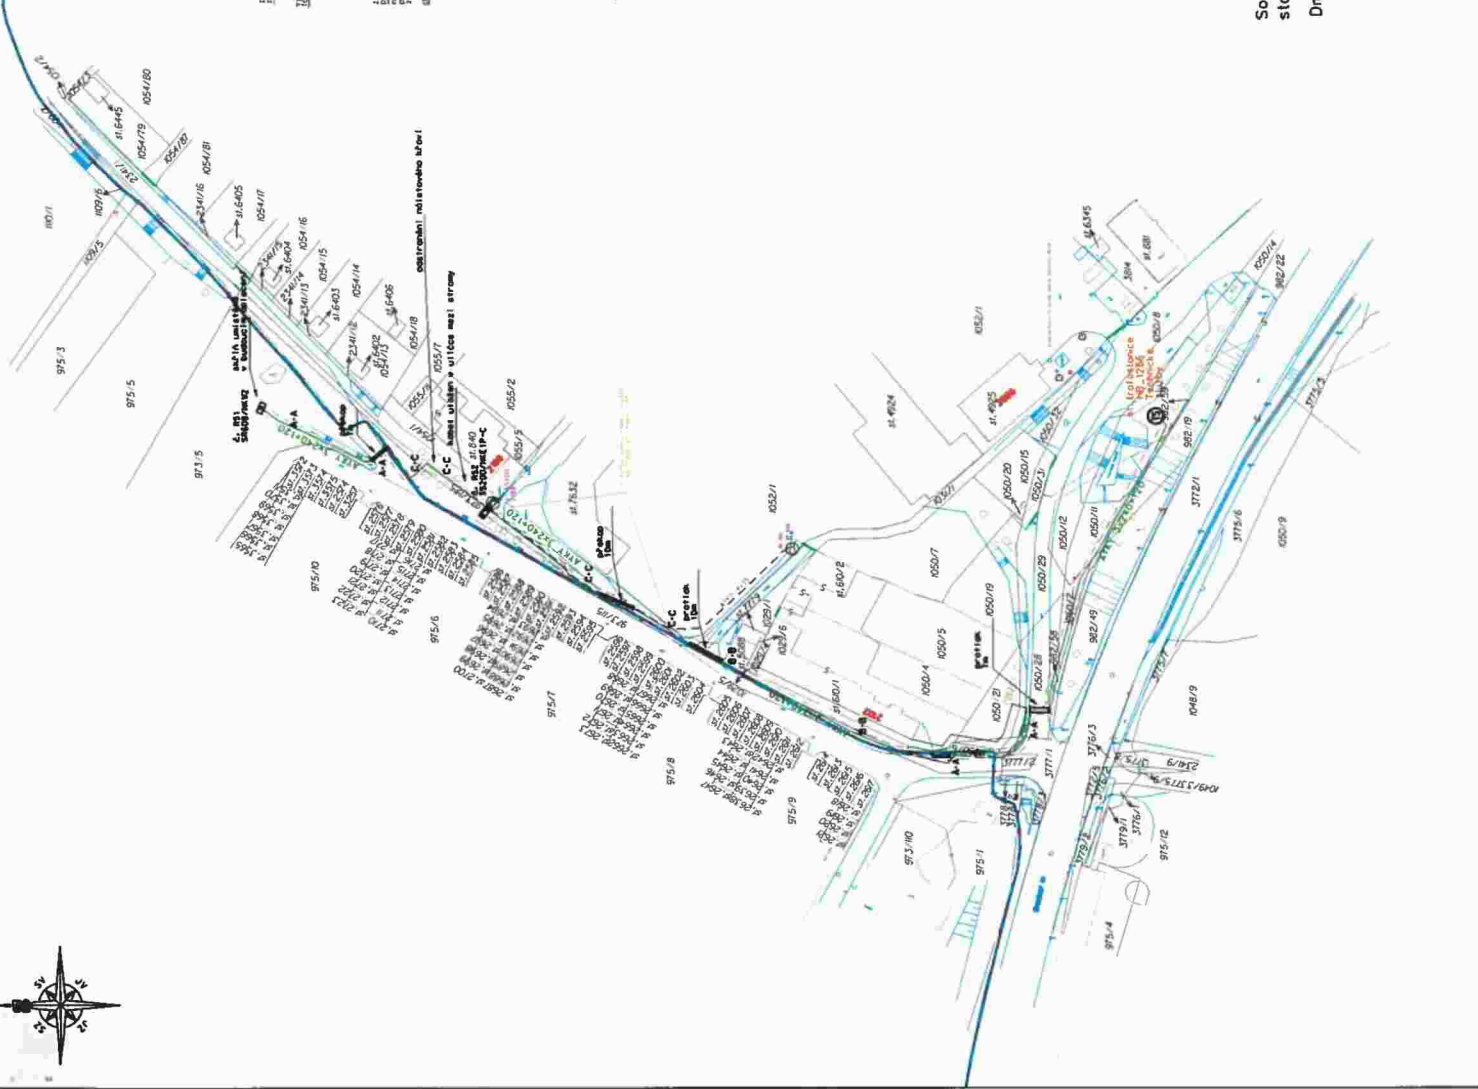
So
st
Dr

1054/13
st.6445
1054/80
1054/79
1054/81
1054/81
2341/16
st.6405
1054/17
1109/6
1110/1
1109/5
2341/15
st.6404
1054/16
2341/14
1054/15
2341/13
st.6403
1054/14
st.6406
2341/6
st.6402
1054/13
1054/18
975/3
975/5
973/5
odstranění nálestového břevi
1055/7
1055/9
1055/2
1055/5
st.840
st.7632
975/10
975/6
975/1
975/8
975/9
973/110
975/1
975/4
975/12
1052/1
st.4924
st.4925
1052/1
st.1160/2
1050/7
1050/5
1050/4
st.1160/1
1050/20
1050/15
1050/31
1050/12
1050/29
1050/19
1050/28
1050/21
1050/11
982/49
982/19
3772/1
3775/6
1050/9
3775/7
1048/9
3776/3
3775/9
1049/3775/5
3779/1
3776/1
3777/1
3777/2
3778
st.6345
st.681
3814
1050/14
982/22
1050/8
trafostanice
NR_1736
Tesla
A-A
B-B
C-C
C-C
C-C
C-C
A-A
A-A
protlak
10m
protlak
10m
protlak
5m
SV
JV
SZ
JZ